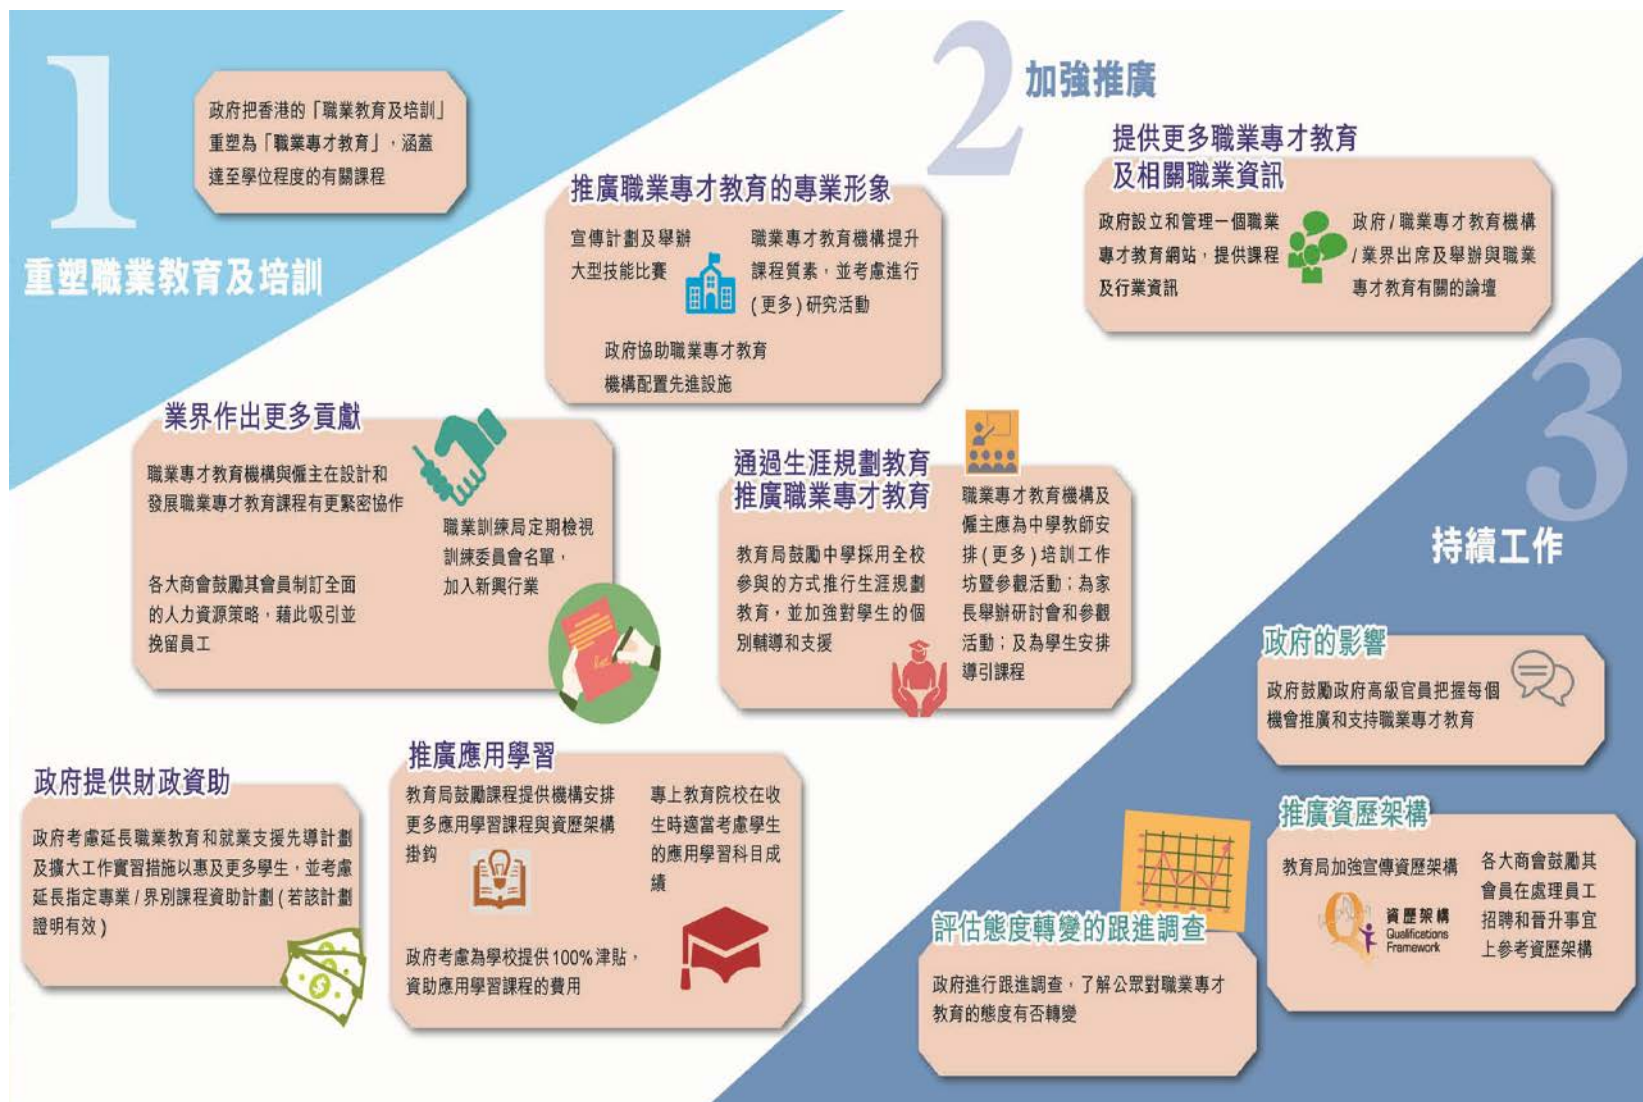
1

政府把香港的「職業教育及培訓」重塑為「職業專才教育」，涵蓋達至學位程度的有關課程

重塑職業教育及培訓

2 加強推廣

推廣職業專才教育的專業形象

宣傳計劃及舉辦大型技能比賽

職業專才教育機構提升課程質素，並考慮進行（更多）研究活動

政府協助職業專才教育機構配置先進設施

提供更多職業專才教育及相關職業資訊

政府設立和管理一個職業專才教育網站，提供課程及行業資訊

政府／職業專才教育機構／業界出席及舉辦與職業專才教育有關的論壇

業界作出更多貢獻

職業專才教育機構與僱主在設計和發展職業專才教育課程有更緊密協作

職業訓練局定期檢視訓練委員會名單，加入新興行業

各大商會鼓勵其會員制訂全面的人力資源策略，藉此吸引並挽留員工

通過生涯規劃教育推廣職業專才教育

教育局鼓勵中學採用全校參與的方式推行生涯規劃教育，並加強對學生的個別輔導和支援

職業專才教育機構及僱主應為中學教師安排（更多）培訓工作坊暨參觀活動；為家長舉辦研討會和參觀活動；及為學生安排導引課程

3 持續工作

政府的影響

政府鼓勵政府高級官員把握每個機會推廣和支持職業專才教育

政府提供財政資助

政府考慮延長職業教育和就業支援先導計劃及擴大工作實習措施以惠及更多學生，並考慮延長指定專業／界別課程資助計劃（若該計劃證明有效）

推廣應用學習

教育局鼓勵課程提供機構安排更多應用學習課程與資歷架構掛鈎

專上教育院校在收生時適當考慮學生的應用學習科目成績

政府考慮為學校提供100%津貼，資助應用學習課程的費用

評估態度轉變的跟進調查

政府進行跟進調查，了解公眾對職業專才教育的態度有否轉變

推廣資歷架構

教育局加強宣傳資歷架構

資歷架構 Qualifications Framework

各大商會鼓勵其會員在處理員工招聘和晉升事宜上參考資歷架構